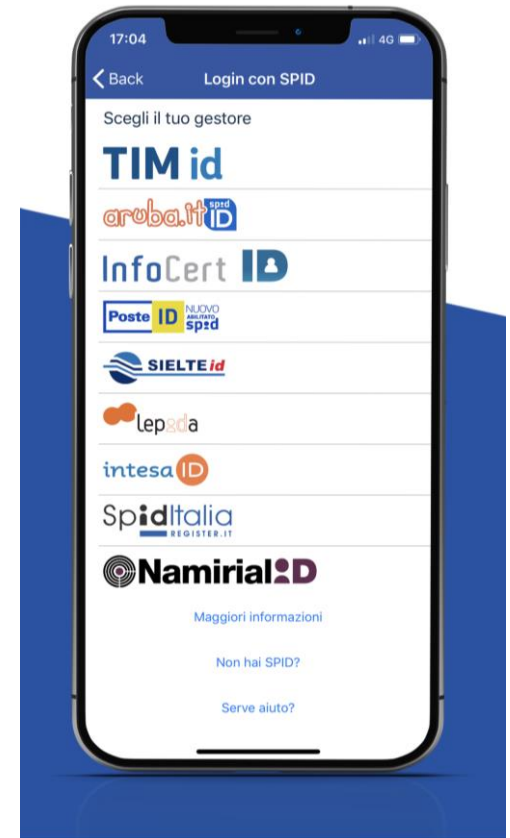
17:04
4G
Back
Login con SPID
Scegli il tuo gestore
TIM id
aruba.it spid ID
InfoCert ID
Poste ID NUOVO ABILITATO spid
SIELTE id
lepida
intesa ID
SpidItalia REGISTER.IT
NamirialID
Maggiori informazioni
Non hai SPID?
Serve aiuto?